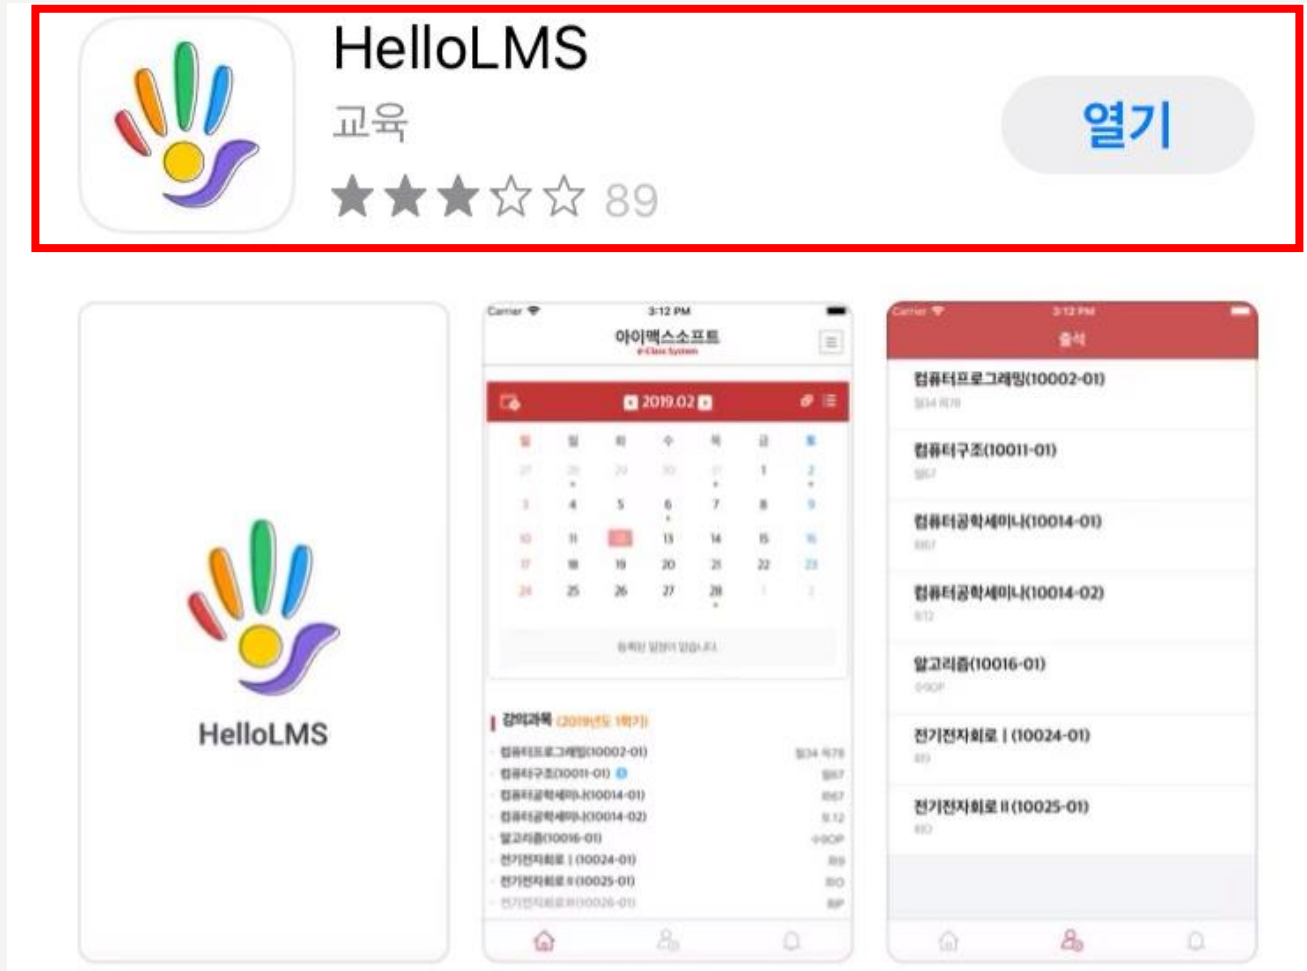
HelloLMS
교육
89
열기

HelloLMS

Carrier 3:12 PM
아이맥스소프트
e-Class System
2019.02
일 월 화 수 목 금 토
27 28 29 30 31 1 2
3 4 5 6 7 8 9
10 11 12 13 14 15 16
17 18 19 20 21 22 23
24 25 26 27 28 1 2
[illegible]
강의과목 (2019년도 1학기)
컴퓨터프로그래밍(10002-01)
컴퓨터구조(10011-01)
컴퓨터공학세미나(10014-01)
컴퓨터공학세미나(10014-02)
알고리즘(10016-01)
전기전자회로 I (10024-01)
전기전자회로 II (10025-01)
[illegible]

Carrier 3:12 PM
출석
컴퓨터프로그래밍(10002-01)
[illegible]
컴퓨터구조(10011-01)
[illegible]
컴퓨터공학세미나(10014-01)
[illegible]
컴퓨터공학세미나(10014-02)
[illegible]
알고리즘(10016-01)
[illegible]
전기전자회로 I (10024-01)
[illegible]
전기전자회로 II (10025-01)
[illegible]